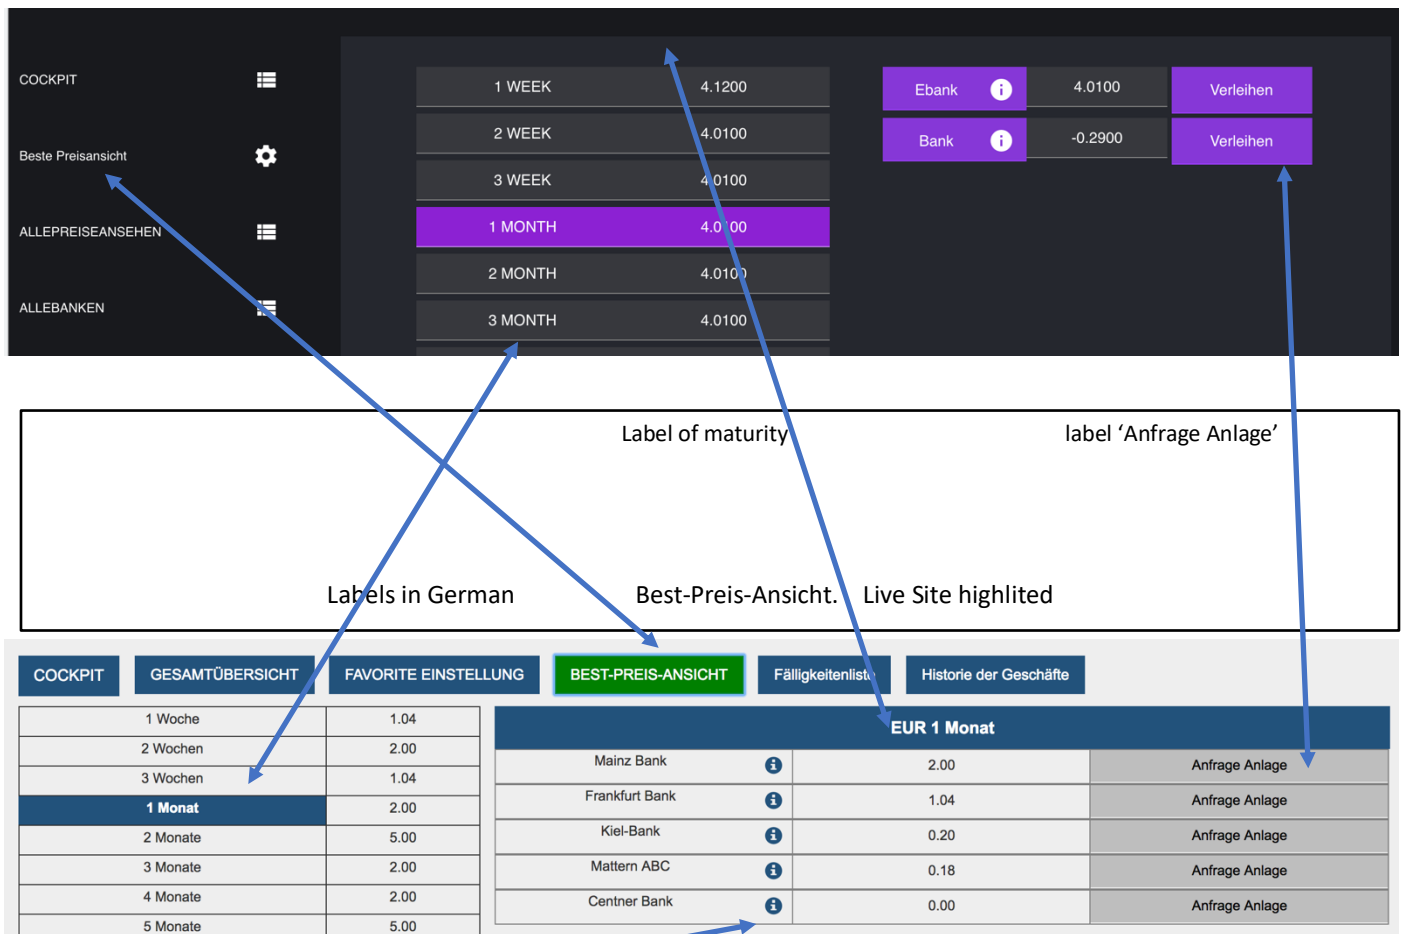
COCKPIT

Beste Preisansicht

ALLEPREISEANSEHEN

ALLEBANKEN

| 1 WEEK | 4.1200 |
|---|---|
| 2 WEEK | 4.0100 |
| 3 WEEK | 4.0100 |
| 1 MONTH | 4.0100 |
| 2 MONTH | 4.0100 |
| 3 MONTH | 4.0100 |

| Ebank | 4.0100 | Verleihen |
|---|---|---|
| Bank | -0.2900 | Verleihen |

Label of maturity

label ‘Anfrage Anlage’

Labels in German

Best-Preis-Ansicht.

Live Site highlited

COCKPIT GESAMTÜBERSICHT FAVORITE EINSTELLUNG BEST-PREIS-ANSICHT Fälligkeitenliste Historie der Geschäfte

| 1 Woche | 1.04 |
|---|---|
| 2 Wochen | 2.00 |
| 3 Wochen | 1.04 |
| 1 Monat | 2.00 |
| 2 Monate | 5.00 |
| 3 Monate | 2.00 |
| 4 Monate | 2.00 |
| 5 Monate | 5.00 |

EUR 1 Monat

| Mainz Bank | 2.00 | Anfrage Anlage |
|---|---|---|
| Frankfurt Bank | 1.04 | Anfrage Anlage |
| Kiel-Bank | 0.20 | Anfrage Anlage |
| Mattern ABC | 0.18 | Anfrage Anlage |
| Centner Bank | 0.00 | Anfrage Anlage |